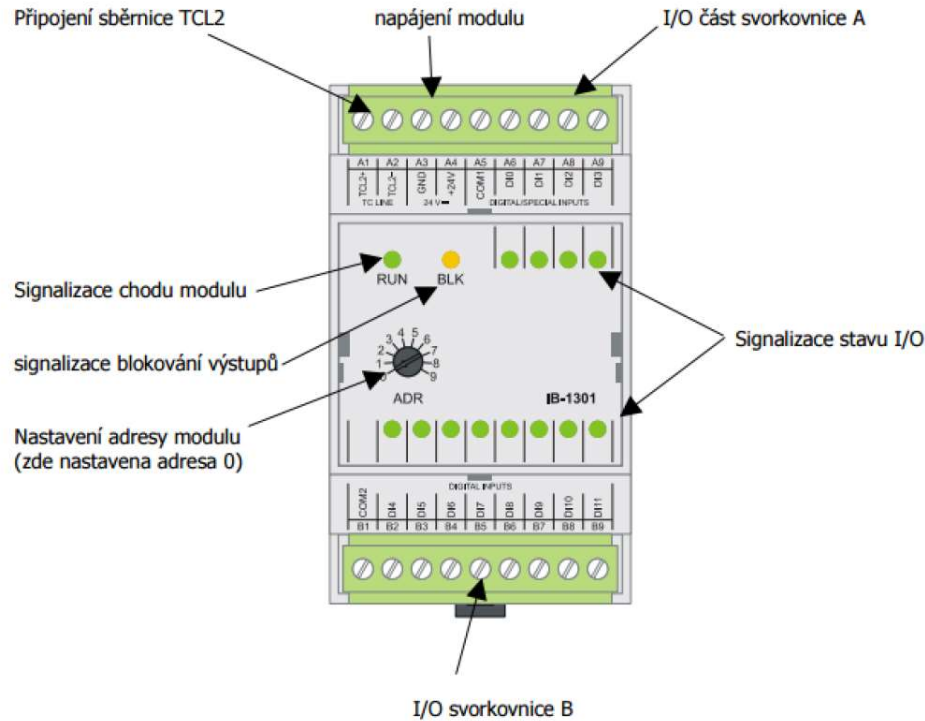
Připojení sběrnice TCL2

napájení modulu

I/O část svorkovnice A

A1 A2 A3 A4 A5 A6 A7 A8 A9

TCL2+ TCL2- GND +24V COM1 DI0 DI1 DI2 DI3

TC LINE 24 V DIGITAL/SPECIAL INPUTS

Signalizace chodu modulu

RUN BLK

Signalizace stavu I/O

signalizace blokování výstupů

0 1 2 3 4 5 6 7 8 9

ADR

IB-1301

Nastavení adresy modulu (zde nastavena adresa 0)

DIGITAL INPUTS

COM2 DI4 DI5 DI6 DI7 DI8 DI9 DI10 DI11

B1 B2 B3 B4 B5 B6 B7 B8 B9

I/O svorkovnice B